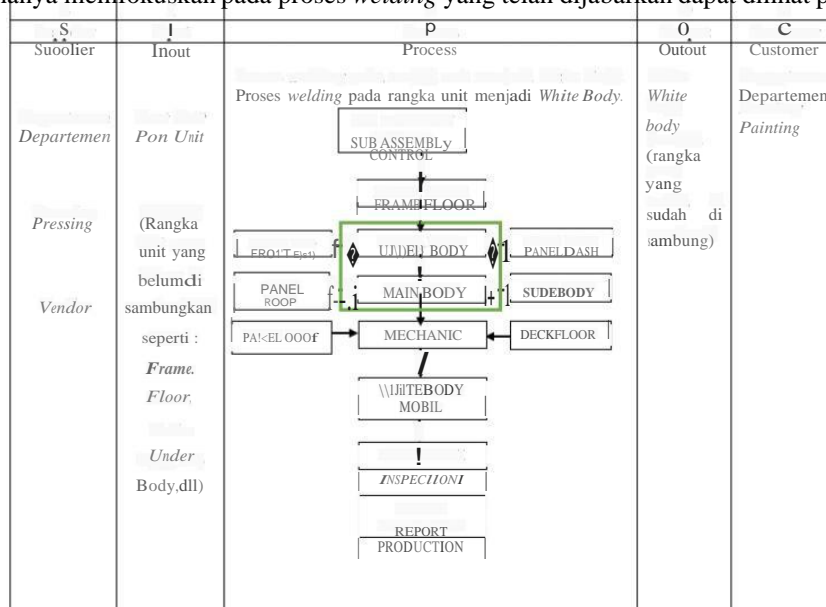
hanya memfokuskan pada proses *welding* yang telah dijabarkan dapat dilihat p

| S Suoolier | I Inout | P Process | O Outout | C Customer |
|---|---|---|---|---|
| *Departemen* *Pressing* *Vendor* | *Pon Unit* (Rangka unit yang belumdi sambungkan seperti : ***Frame.*** *Floor,* *Under* Body,dll) | Proses *welding* pada rangka unit menjadi *White Body.* SUB ASSEMBLy CONTROL; FRAMEFLOOR; ERO1'T; UNDER BODY; PANELDASH; PANEL ROOP; MAIN BODY; SUDEBODY; PA!<EL OOOf; MECHANIC; DECKFLOOR; \\\IJilTEBODY MOBIL; *INSPECIIONI*; REPORT PRODUCTION | *White body* (rangka yang sudah di sambung) | Departemen *Painting* |